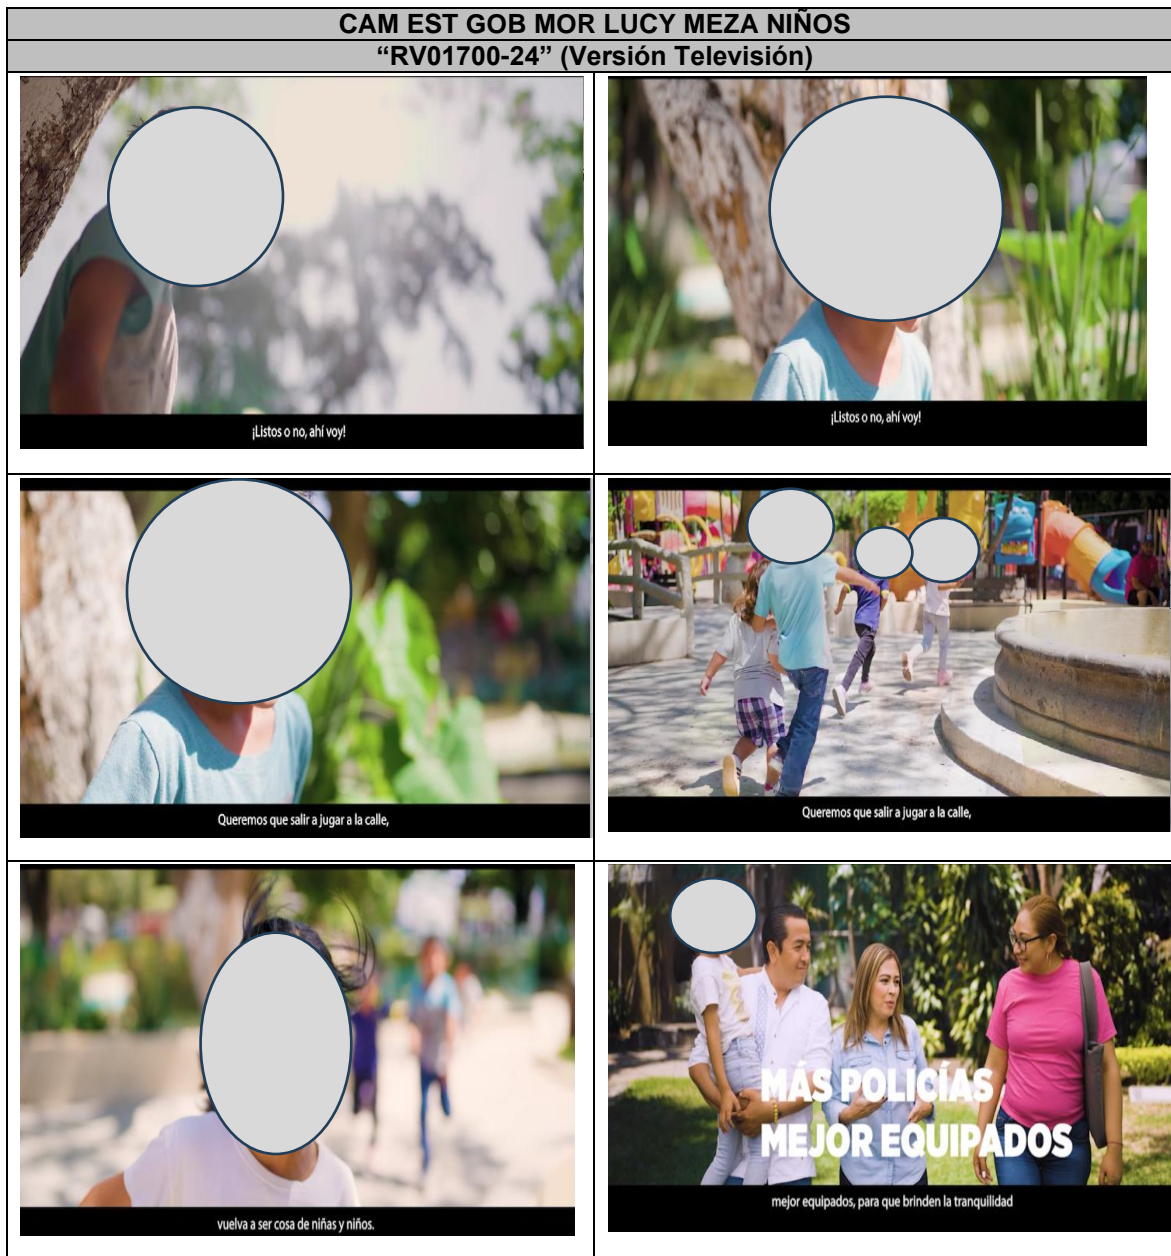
CAM EST GOB MOR LUCY MEZA NIÑOS
"RV01700-24" (Versión Televisión)

| | |
|---|---|
| ¡Listos o no, ahí voy! | ¡Listos o no, ahí voy! |
| Queremos que salir a jugar a la calle, | Queremos que salir a jugar a la calle, |
| vuelva a ser cosa de niñas y niños. | MÁS POLICÍAS MEJOR EQUIPADOS mejor equipados, para que brinden la tranquilidad |